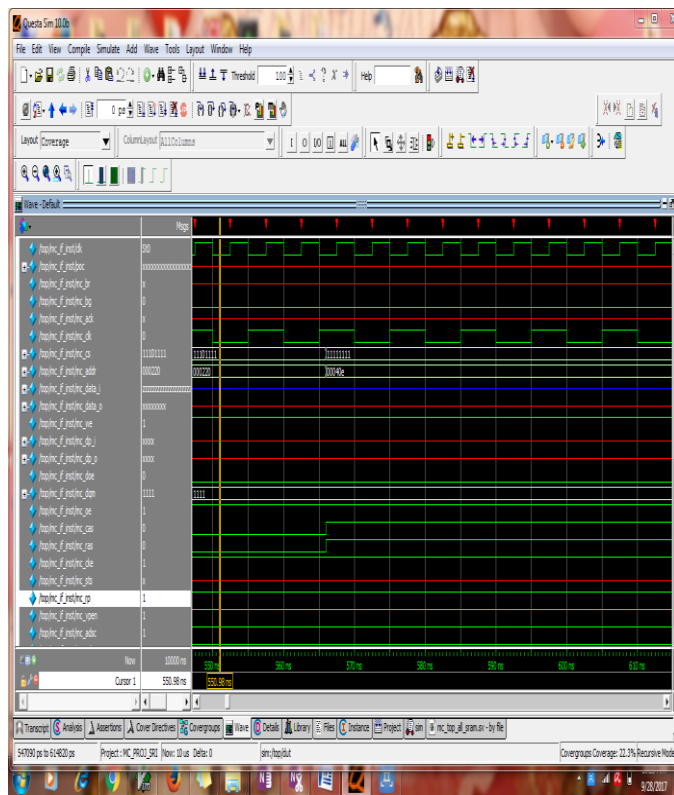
Questa Sim 10.0b

File Edit View Compile Simulate Add Wave Tools Layout Window Help

Threshold 100 Help

Layout Coverage ColumnLayout AllColumns

Wave - Default

Msgs

/top/mc_if_inst/clk St0
/top/mc_if_inst/poc xxxxxxxxxxxxxxxx
/top/mc_if_inst/mc_br x
/top/mc_if_inst/mc_bg 0
/top/mc_if_inst/mc_ack x
/top/mc_if_inst/mc_clk 0
/top/mc_if_inst/mc_cs 11101111
/top/mc_if_inst/mc_addr 000220
/top/mc_if_inst/mc_data_i xxxxxxxxxxxxxxxx
/top/mc_if_inst/mc_data_o xxxxxxxx
/top/mc_if_inst/mc_we 1
/top/mc_if_inst/mc_dp_i xxxx
/top/mc_if_inst/mc_dp_o xxxx
/top/mc_if_inst/mc_doe 0
/top/mc_if_inst/mc_dqm 1111
/top/mc_if_inst/mc_oe 1
/top/mc_if_inst/mc_cas 0
/top/mc_if_inst/mc_ras 0
/top/mc_if_inst/mc_cke 1
/top/mc_if_inst/mc_sts x
/top/mc_if_inst/mc_rp 1
/top/mc_if_inst/mc_vpen 1
/top/mc_if_inst/mc_adsc 1

11101111 11111111
000220 00040e
1111

Now 10000 ns
Cursor 1 550.98 ns

550 ns 560 ns 570 ns 580 ns 590 ns 600 ns 610 ns
550.98 ns

Transcript Analysis Assertions Cover Directives Covergroups Wave Details Library Files Instance Project sim mc_top_all_sram.sv - by file

547090 ps to 614820 ps Project : MC_PROJ_SRI Now: 10 us Delta: 0 sim:/top/dut Covergroups Coverage: 22.3% Recursive Mode

9/28/2017